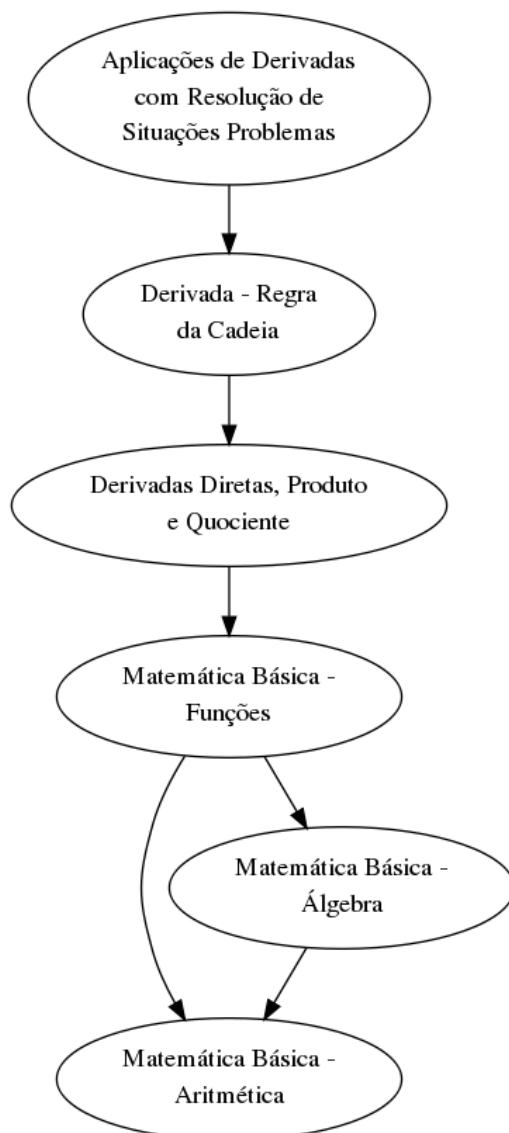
Aplicações de Derivadas com Resolução de Situações Problemas

Derivada - Regra da Cadeia

Derivadas Diretas, Produto e Quociente

Matemática Básica - Funções

Matemática Básica - Álgebra

Matemática Básica - Aritmética